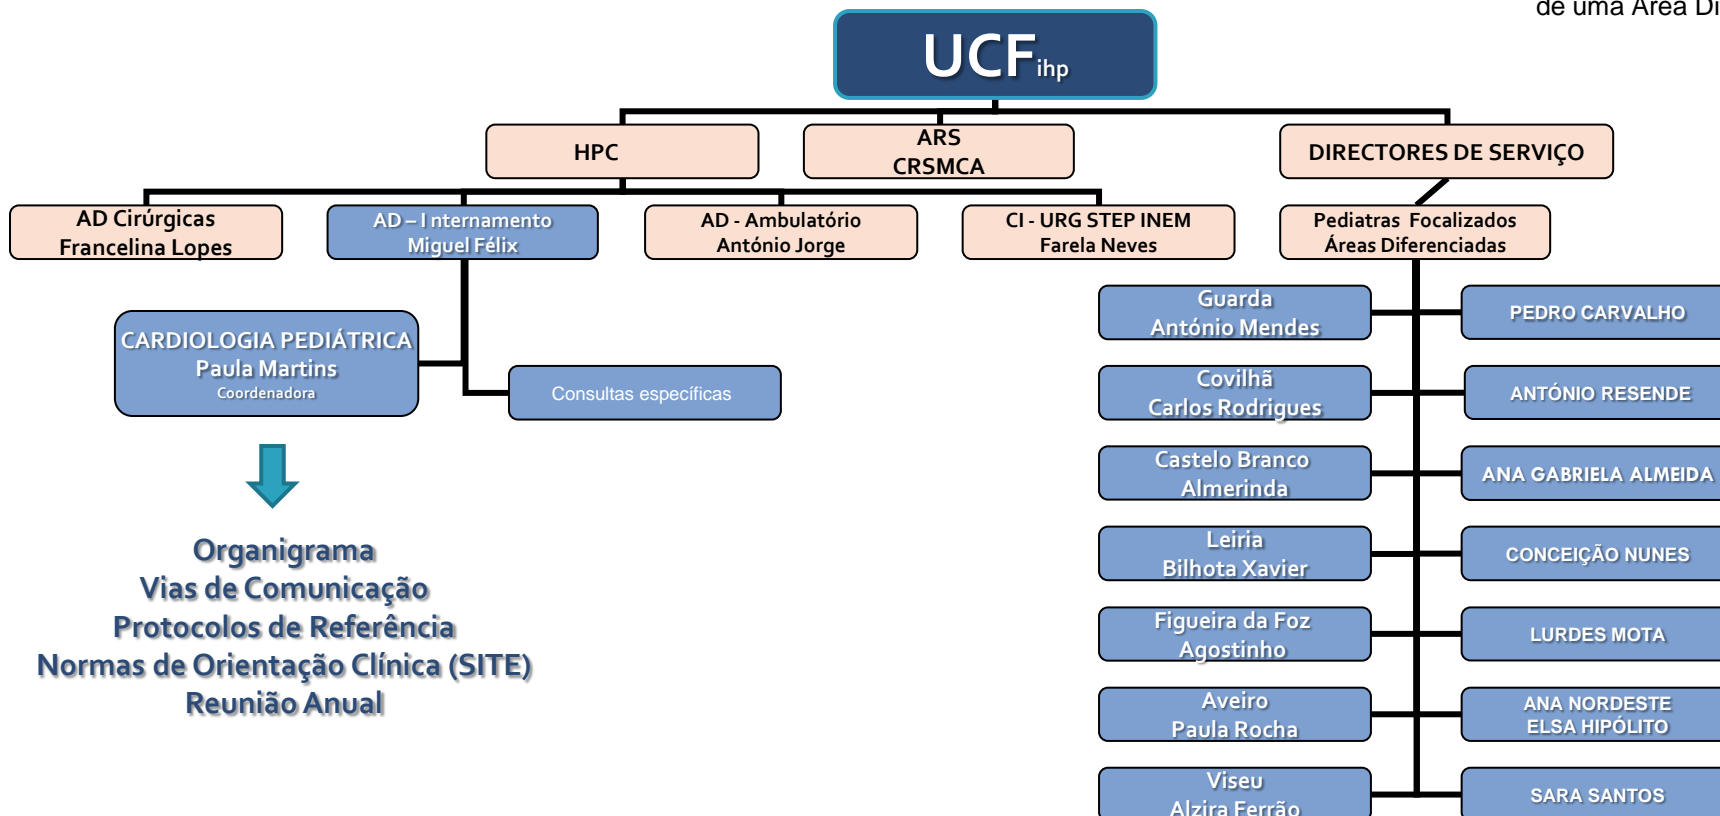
de uma Área Di

UCF$_{ihp}$

HPC

ARS
CRSMCA

DIRECTORES DE SERVIÇO

AD Cirúrgicas
Francelina Lopes

AD – Internamento
Miguel Félix

AD - Ambulatório
António Jorge

CI - URG STEP INEM
Farela Neves

Pediatras Focalizados
Áreas Diferenciadas

CARDIOLOGIA PEDIÁTRICA
Paula Martins
Coordenadora

Consultas específicas

Organigrama
Vias de Comunicação
Protocolos de Referência
Normas de Orientação Clínica (SITE)
Reunião Anual

Guarda
António Mendes

PEDRO CARVALHO

Covilhã
Carlos Rodrigues

ANTÓNIO RESENDE

Castelo Branco
Almerinda

ANA GABRIELA ALMEIDA

Leiria
Bilhota Xavier

CONCEIÇÃO NUNES

Figueira da Foz
Agostinho

LURDES MOTA

Aveiro
Paula Rocha

ANA NORDESTE
ELSA HIPÓLITO

Viseu
Alzira Ferrão

SARA SANTOS